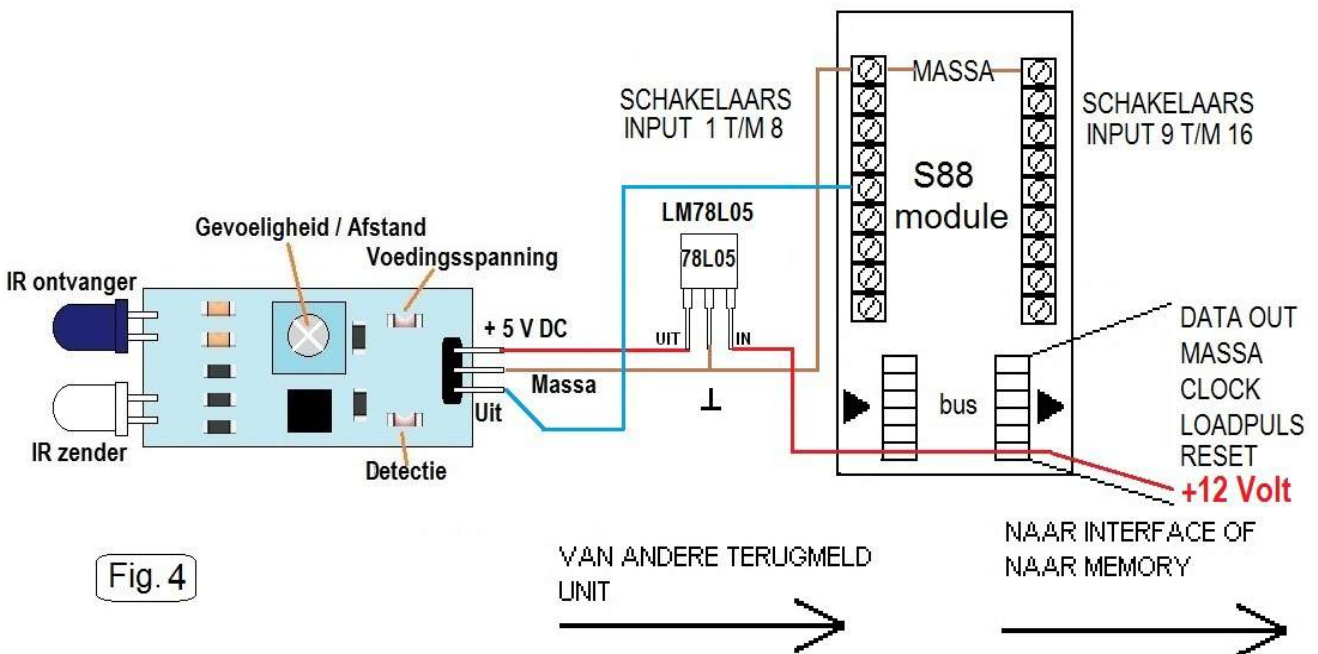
SCHAKELAARS INPUT 1 T/M 8

MASSA

SCHAKELAARS INPUT 9 T/M 16

S88 module

LM78L05

78L05

Gevoeligheid / Afstand

Voedingsspanning

IR ontvanger

+ 5 V DC

UIT

IN

Massa

Uit

IR zender

Detectie

bus

DATA OUT
MASSA
CLOCK
LOADPULS
RESET
+12 Volt

NAAR INTERFACE OF NAAR MEMORY

VAN ANDERE TERUGMELD UNIT

Fig. 4